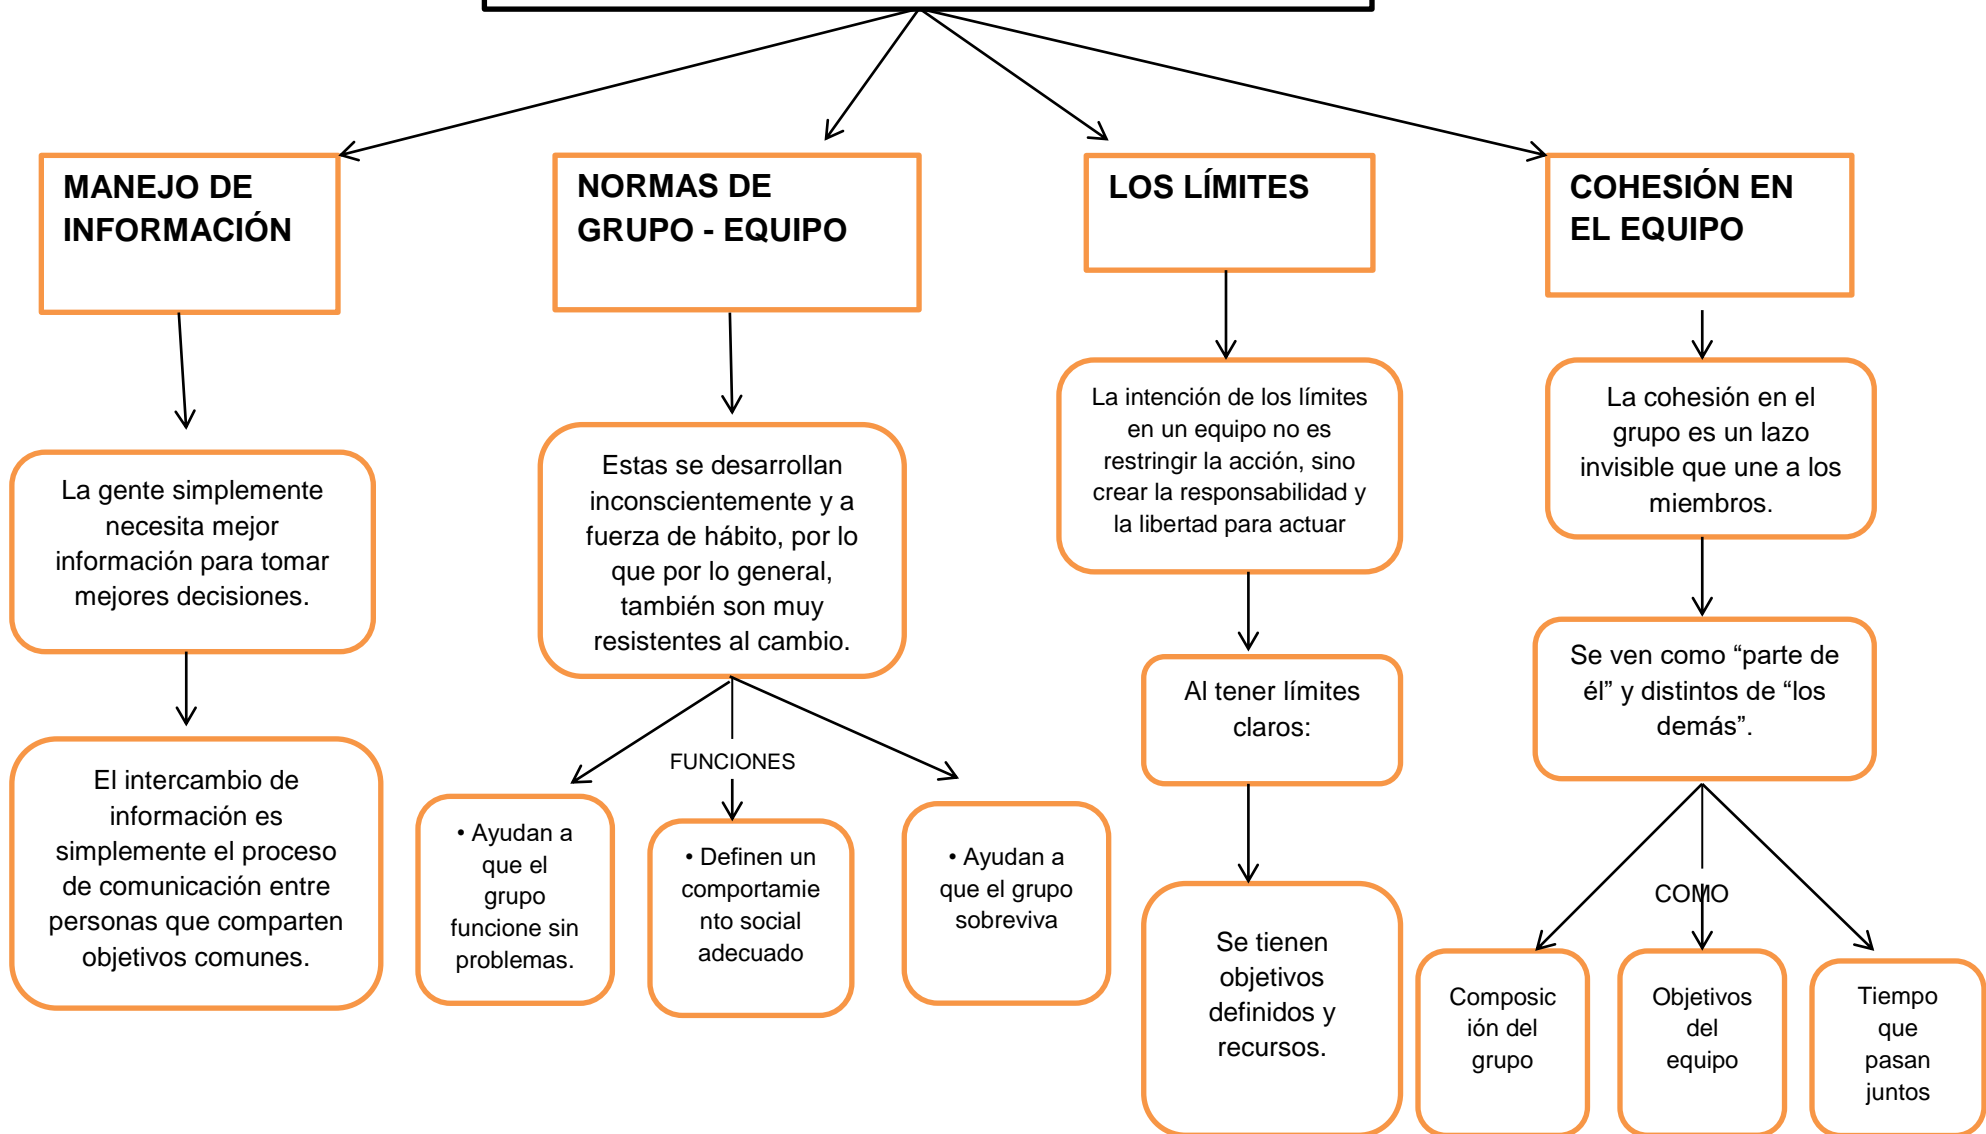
MANEJO DE INFORMACIÓN

La gente simplemente necesita mejor información para tomar mejores decisiones.

El intercambio de información es simplemente el proceso de comunicación entre personas que comparten objetivos comunes.

NORMAS DE GRUPO - EQUIPO

Estas se desarrollan inconscientemente y a fuerza de hábito, por lo que por lo general, también son muy resistentes al cambio.

FUNCIONES

• Ayudan a que el grupo funcione sin problemas.

• Definen un comportamiento social adecuado

• Ayudan a que el grupo sobreviva

LOS LÍMITES

La intención de los límites en un equipo no es restringir la acción, sino crear la responsabilidad y la libertad para actuar

Al tener límites claros:

Se tienen objetivos definidos y recursos.

COHESIÓN EN EL EQUIPO

La cohesión en el grupo es un lazo invisible que une a los miembros.

Se ven como “parte de él” y distintos de “los demás”.

COMO

Composición del grupo

Objetivos del equipo

Tiempo que pasan juntos